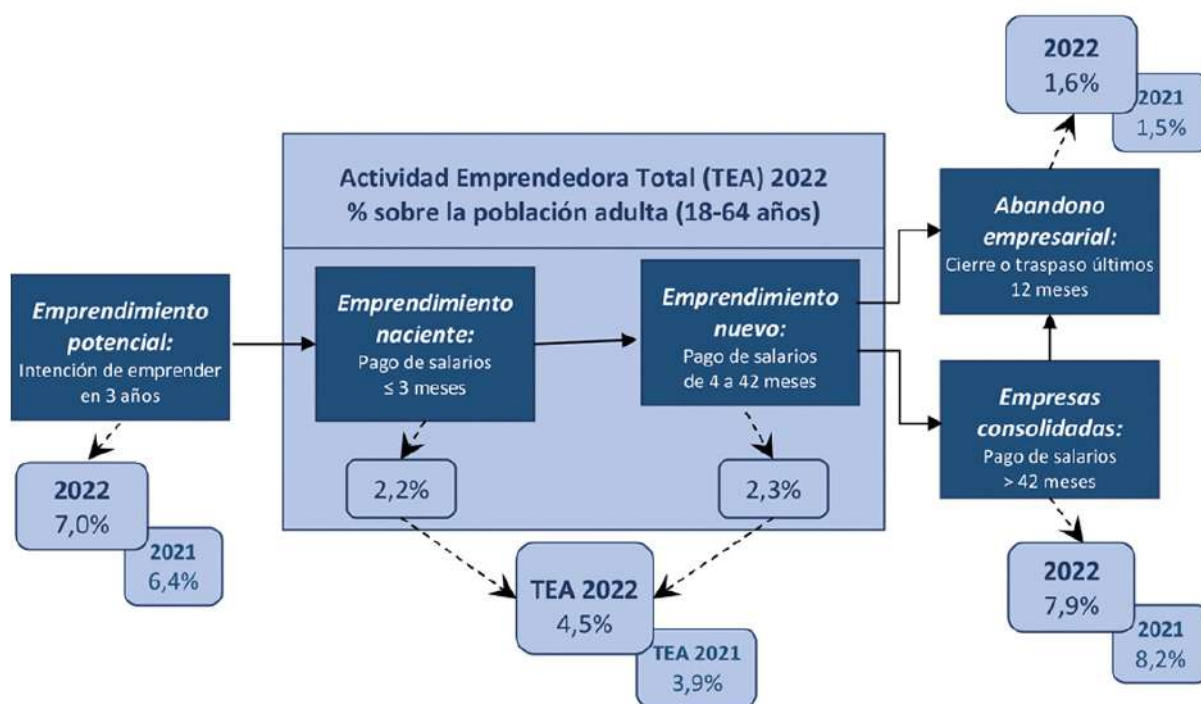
2022
1,6%

2021
1,5%

Actividad Emprendedora Total (TEA) 2022
% sobre la población adulta (18-64 años)

Abandono empresarial:
Cierre o traspaso últimos 12 meses

Emprendimiento potencial:
Intención de emprender en 3 años

Emprendimiento naciente:
Pago de salarios ≤ 3 meses

Emprendimiento nuevo:
Pago de salarios de 4 a 42 meses

Empresas consolidadas:
Pago de salarios > 42 meses

2022
7,0%

2021
6,4%

2,2%

2,3%

TEA 2022
4,5%

TEA 2021
3,9%

2022
7,9%

2021
8,2%